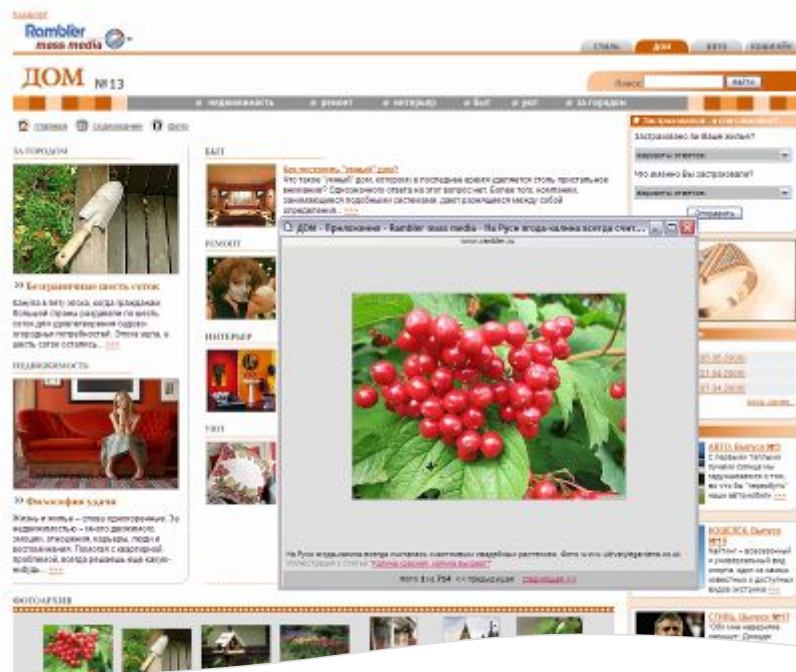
Rambler media

СТИЛЬ ДОМ АВТО КОМПЬЮТЕР

ДОМ №13

Поиск: Найти

недвижимость ремонт интерьер быт рот за городом

главная содержание фото

ЗА ГОРОДОМ

» Безграничные шесть соток

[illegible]

НЕДВИЖИМОСТЬ

» Философия удачи

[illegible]

БЫТ

Как построить "умный" дом?

Что такое "умный" дом, который в последнее время уделяется столь пристальное внимание? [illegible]

РЕМОНТ

ИНТЕРЬЕР

УЮТ

ДОМ - Приложение - Rambler media - На Руси ягода-калина всегда счит...

www.rambler.ru

На Руси ягода-калина всегда считалась известным свадебным растением. Фото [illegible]

Калина красная, калина вызрела?

Фото 1 из 704 << предыдущая следующая >>

Застраховано ли Ваше жилье?

Варианты ответов

Что именно Вы застраховали?

Варианты ответов

Отправить

АВТО. Выпуск №3

ВОКРУГ. Выпуск №13

СТИЛЬ. Выпуск №17

ФОТОАРХИВ